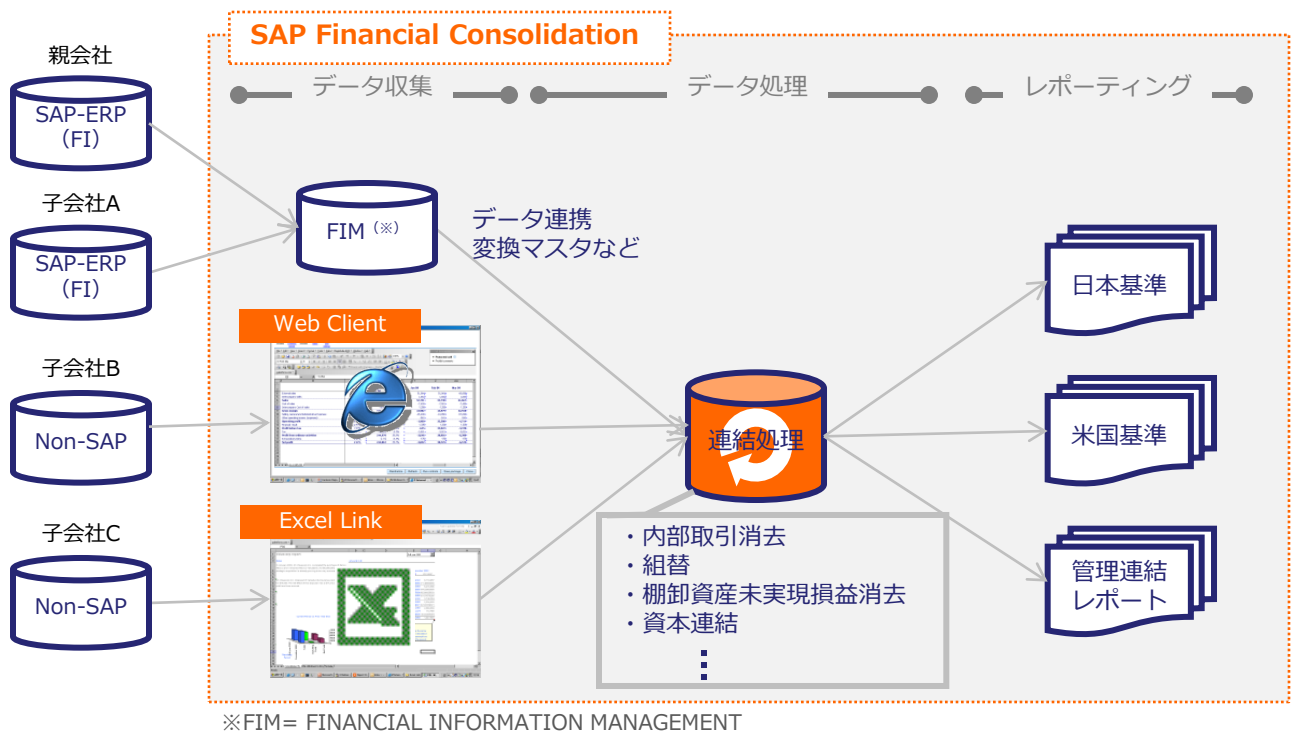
SAP Financial Consolidation

データ収集　データ処理　レポーティング

親会社
SAP-ERP
（FI）

子会社A
SAP-ERP
（FI）

子会社B
Non-SAP

子会社C
Non-SAP

FIM（※）

データ連携
変換マスタなど

Web Client

Excel Link

連結処理

・内部取引消去
・組替
・棚卸資産未実現損益消去
・資本連結
⋮

日本基準

米国基準

管理連結
レポート

※FIM= FINANCIAL INFORMATION MANAGEMENT